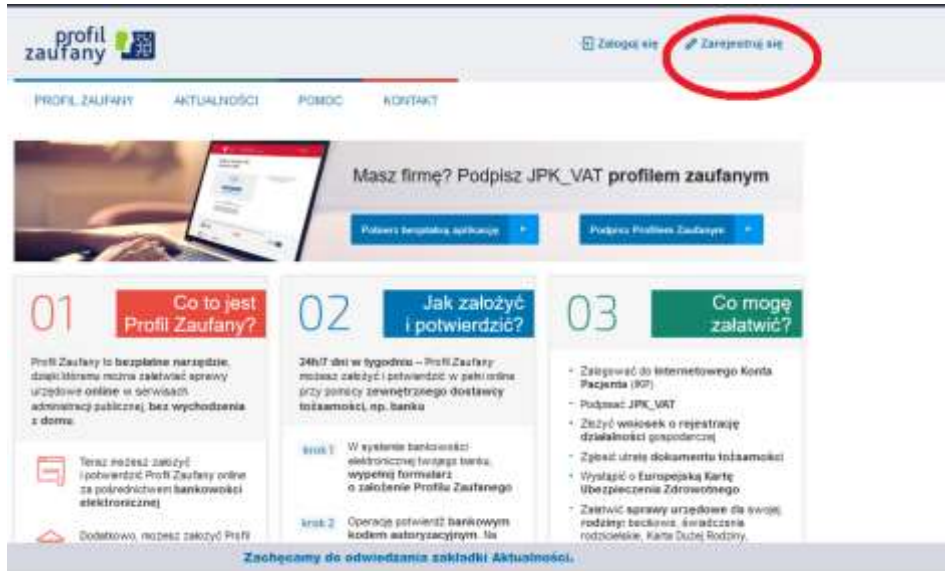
profil zaufany

Zaloguj się
Zarejestruj się

PROFIL ZAUFANY
AKTUALNOŚCI
POMOC
KONTAKT

Masz firmę? Podpisz JPK_VAT profilem zaufanym

Pobierz bezpłatną aplikację
Podpisz Profilem Zaufanym

01
Co to jest Profil Zaufany?

Profil Zaufany to bezpłatne narzędzie, dzięki któremu można załatwiać sprawy urzędowe online w serwisach administracji publicznej, bez wychodzenia z domu.

Teraz możesz założyć i potwierdzić Profil Zaufany online za pośrednictwem bankowości elektronicznej

Dodatkowo, możesz założyć Profil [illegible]

02
Jak założyć i potwierdzić?

24h/7 dni w tygodniu – Profil Zaufany możesz założyć i potwierdzić w pełni online przy pomocy zewnętrznego dostawcy tożsamości, np. banku

krok 1
W systemie bankowości elektronicznej twojego banku, wypełnij formularz o założenie Profilu Zaufanego

krok 2
Operację potwierdź bankowym kodem autoryzacyjnym. Na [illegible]

03
Co mogę załatwić?

Zalogować do Internetowego Konta Pacjenta (IKP)
Podpisać JPK_VAT
Złożyć wniosek o rejestrację działalności gospodarczej
Zgłosić utratę dokumentu tożsamości
Wystąpić o Europejską Kartę Ubezpieczenia Zdrowotnego
Załatwić sprawy urzędowe dla swojej rodziny: becikowe, świadczenia rodzicielskie, Karta Dużej Rodziny,

Zachęcamy do odwiedzania zakładki Aktualności.